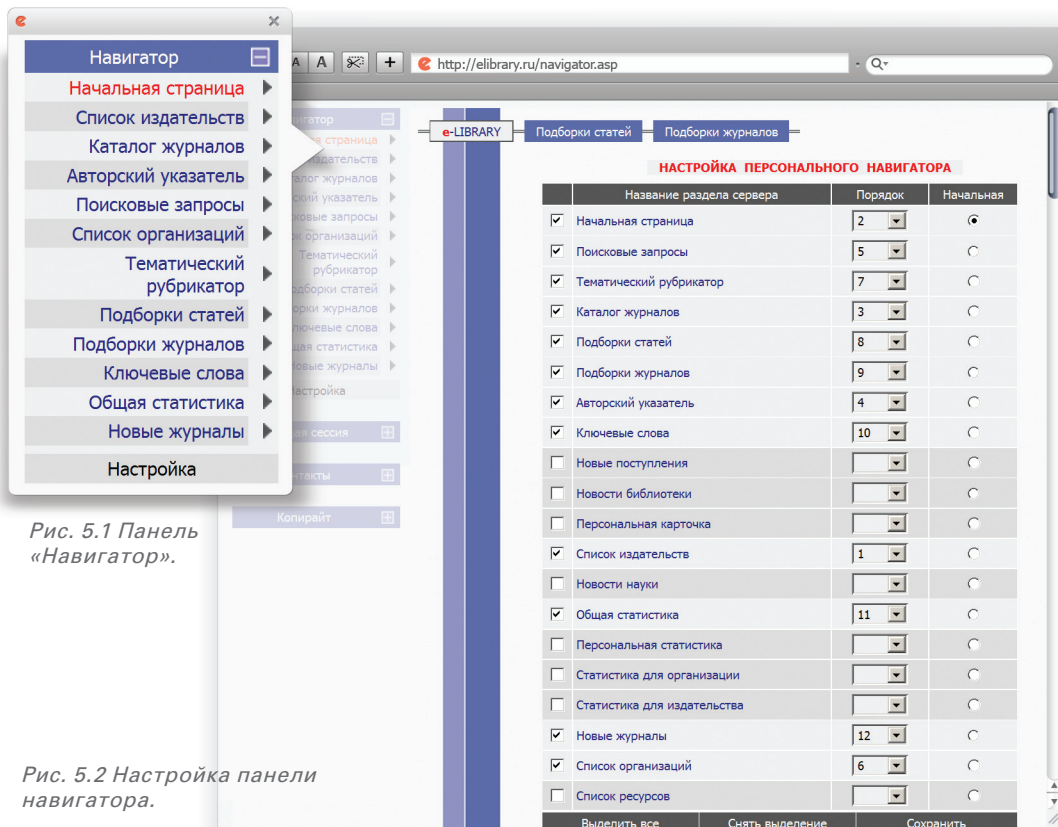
Навигатор
Начальная страница
Список издательств
Каталог журналов
Авторский указатель
Поисковые запросы
Список организаций
Тематический рубрикатор
Подборки статей
Подборки журналов
Ключевые слова
Общая статистика
Новые журналы
Настройка

Рис. 5.1 Панель «Навигатор».

A A + http://elibrary.ru/navigator.asp

e-LIBRARY Подборки статей Подборки журналов

НАСТРОЙКА ПЕРСОНАЛЬНОГО НАВИГАТОРА

| | Название раздела сервера | Порядок | Начальная |
|---|---|---|---|
| ☑ | Начальная страница | 2 | ◉ |
| ☑ | Поисковые запросы | 5 | ○ |
| ☑ | Тематический рубрикатор | 7 | ○ |
| ☑ | Каталог журналов | 3 | ○ |
| ☑ | Подборки статей | 8 | ○ |
| ☑ | Подборки журналов | 9 | ○ |
| ☑ | Авторский указатель | 4 | ○ |
| ☑ | Ключевые слова | 10 | ○ |
| ☐ | Новые поступления | | ○ |
| ☐ | Новости библиотеки | | ○ |
| ☐ | Персональная карточка | | ○ |
| ☑ | Список издательств | 1 | ○ |
| ☐ | Новости науки | | ○ |
| ☑ | Общая статистика | 11 | ○ |
| ☐ | Персональная статистика | | ○ |
| ☐ | Статистика для организации | | ○ |
| ☐ | Статистика для издательства | | ○ |
| ☑ | Новые журналы | 12 | ○ |
| ☑ | Список организаций | 6 | ○ |
| ☐ | Список ресурсов | | ○ |

Выделить все Снять выделение Сохранить

Рис. 5.2 Настройка панели навигатора.